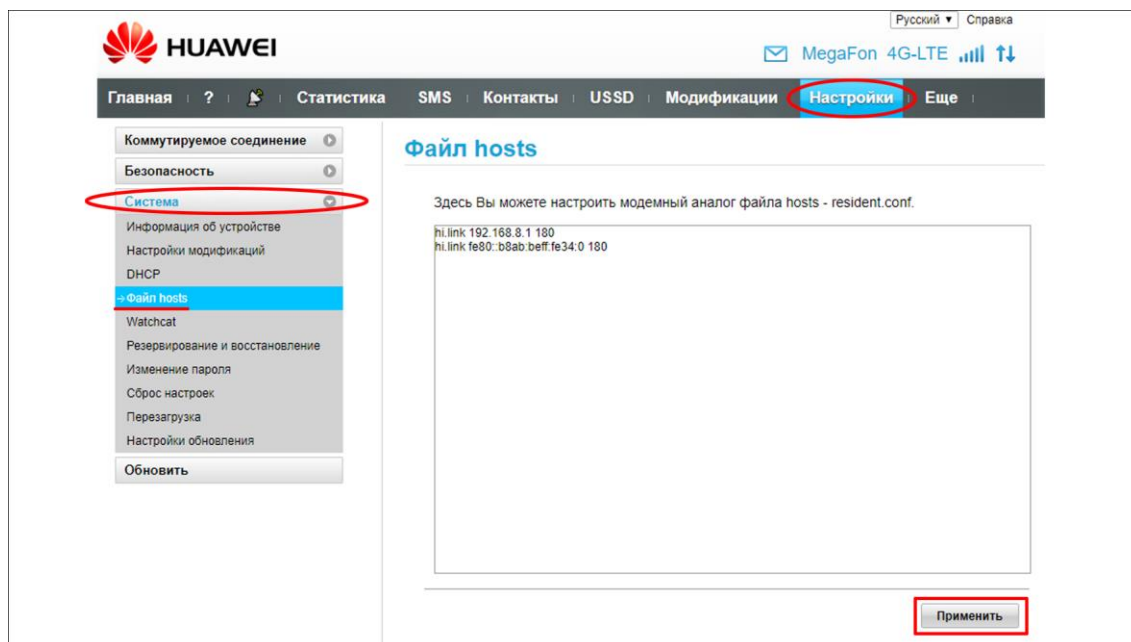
Русский ▾ Справка

HUAWEI

MegaFon 4G-LTE

Главная | ? | Статистика | SMS | Контакты | USSD | Модификации | Настройки | Еще

Коммутируемое соединение
Безопасность
Система
Информация об устройстве
Настройки модификаций
DHCP
→ Файл hosts
Watchcat
Резервирование и восстановление
Изменение пароля
Сброс настроек
Перезагрузка
Настройки обновления
Обновить

Файл hosts

Здесь Вы можете настроить модемный аналог файла hosts - resident.conf.

hi.link 192.168.8.1 180
hi.link fe80::b8ab:beff:fe34:0 180

Применить